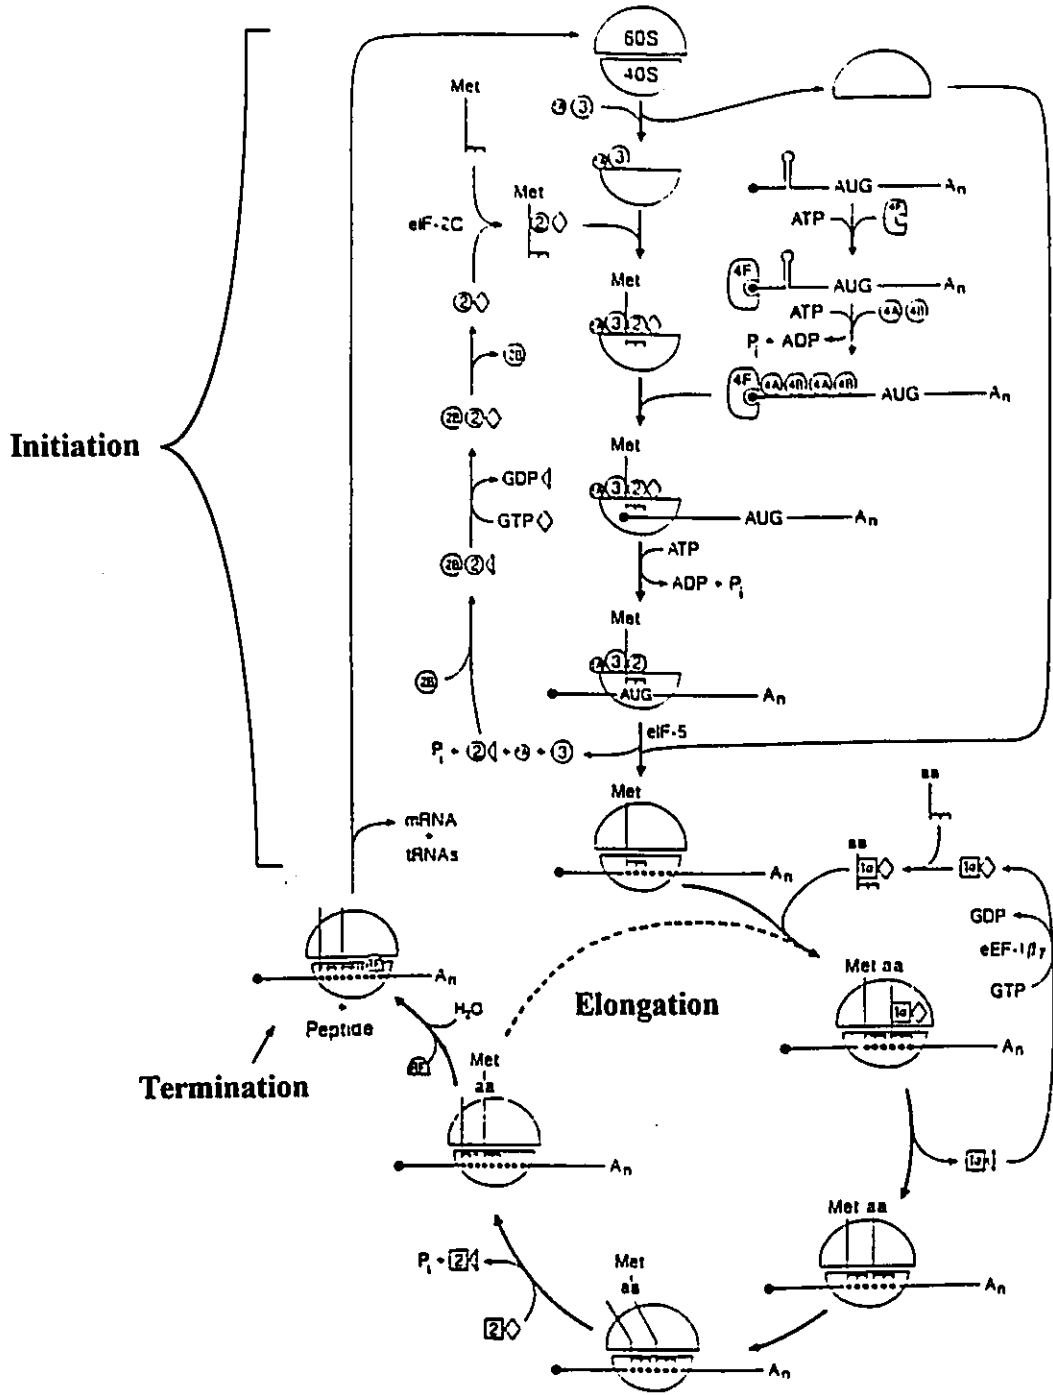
Initiation

60S
40S

Met

eIF-2C

Met

AUG $A_n$

ATP

4F AUG $A_n$

ATP

$P_i$ + ADP

Met

4F AUG $A_n$

2B

GDP

GTP

Met

AUG $A_n$

ATP

ADP + $P_i$

Met

AUG $A_n$

eIF-5

$P_i$ + ② + ③

Met

mRNA
+
tRNAs

$A_n$

aa

aa

GDP

eEF-1βγ

GTP

Met aa

$A_n$

Elongation

$A_n$

Peptide

$H_2O$

Termination

Met
aa

$A_n$

Met aa

$A_n$

$P_i$ + 2

2

Met
aa

$A_n$